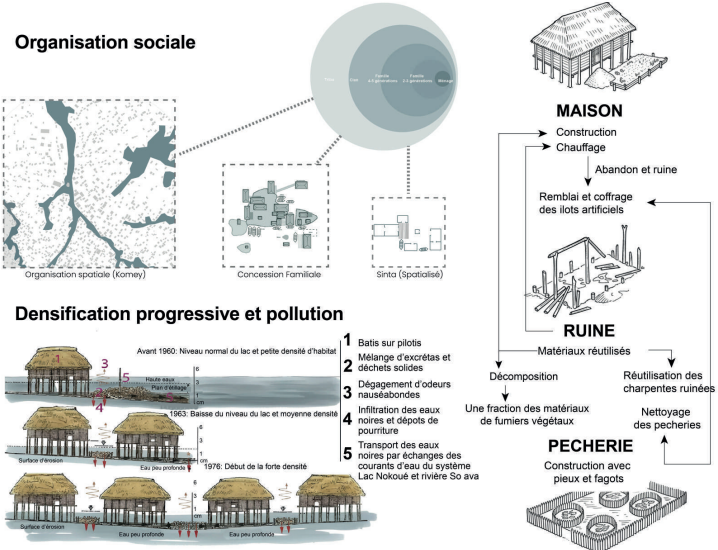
Organisation sociale

Ville
Clan
Famille 4-5 générations
Famille 2-3 générations
Ménage

Organisation spatiale (Komey)

Concession Familiale

Sinta (Spatialisé)

MAISON

Construction
Chauffage

Abandon et ruine

Remblai et coffrage des ilots artificiels

RUINE

Matériaux réutilisés

Décomposition

Une fraction des matériaux de fumiers végétaux

Réutilisation des charpentes ruinées

Nettoyage des pecheries

PECHERIE

Construction avec pieux et fagots

Densification progressive et pollution

Avant 1960: Niveau normal du lac et petite densité d'habitat

Haute eaux
Plan d'étiage

1963: Baisse du niveau du lac et moyenne densité

Surface d'érosion
Eau peu profonde

1976: Début de la forte densité

Surface d'érosion
Eau peu profonde
Eau peu profonde

1 Batis sur pilotis
2 Mélange d'excrétas et déchets solides
3 Dégagement d'odeurs nauséabondes
4 Infiltration des eaux noires et dépots de pourriture
5 Transport des eaux noires par échanges des courants d'eau du système Lac Nokoué et rivière So ava